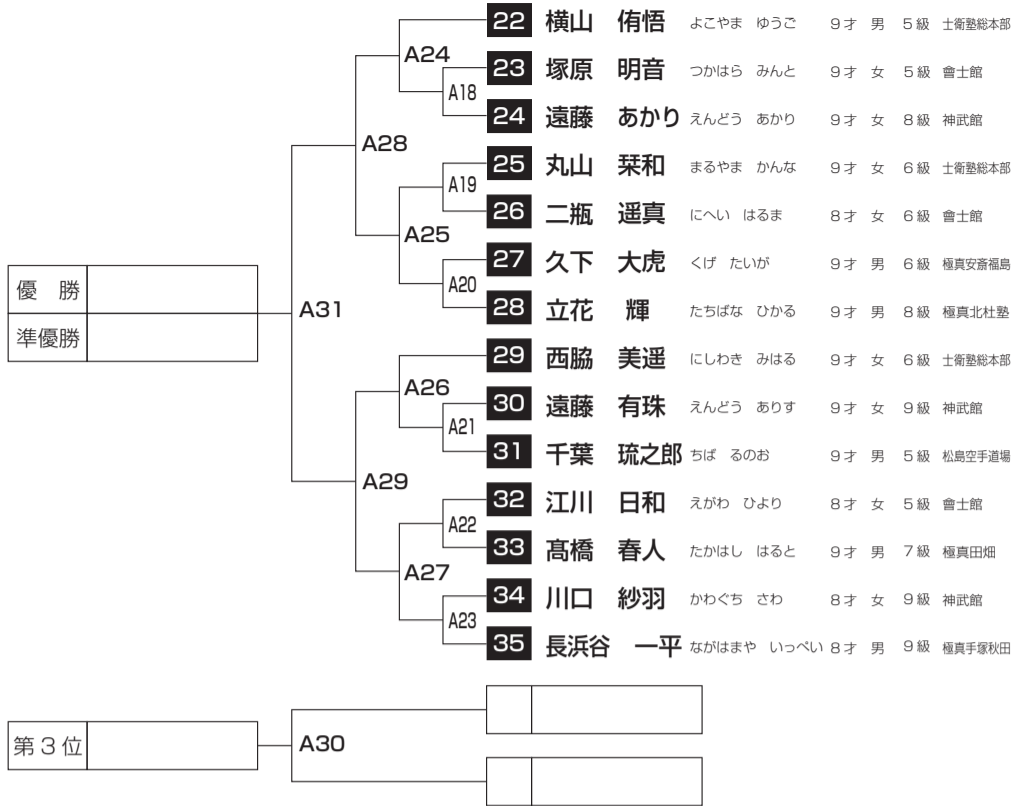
| 優　勝 | |
|---|---|
| 準優勝 | |

A31

A28

A24

A18

A25

A19

A20

A29

A26

A21

A27

A22

A23

22 横山　侑悟　よこやま　ゆうご　9才　男　5級　士衛塾総本部
23 塚原　明音　つかはら　みんと　9才　女　5級　會士館
24 遠藤　あかり　えんどう　あかり　9才　女　8級　神武館
25 丸山　栞和　まるやま　かんな　9才　女　6級　士衛塾総本部
26 二瓶　遥真　にへい　はるま　8才　女　6級　會士館
27 久下　大虎　くげ　たいが　9才　男　6級　極真安斎福島
28 立花　輝　たちばな　ひかる　9才　男　8級　極真北杜塾
29 西脇　美遥　にしわき　みはる　9才　女　6級　士衛塾総本部
30 遠藤　有珠　えんどう　ありす　9才　女　9級　神武館
31 千葉　琉之郎　ちば　るのお　9才　男　5級　松島空手道場
32 江川　日和　えがわ　ひより　8才　女　5級　會士館
33 髙橋　春人　たかはし　はると　9才　男　7級　極真田畑
34 川口　紗羽　かわぐち　さわ　8才　女　9級　神武館
35 長浜谷　一平　ながはまや　いっぺい　8才　男　9級　極真手塚秋田

| 第３位 | |
|---|---|

A30